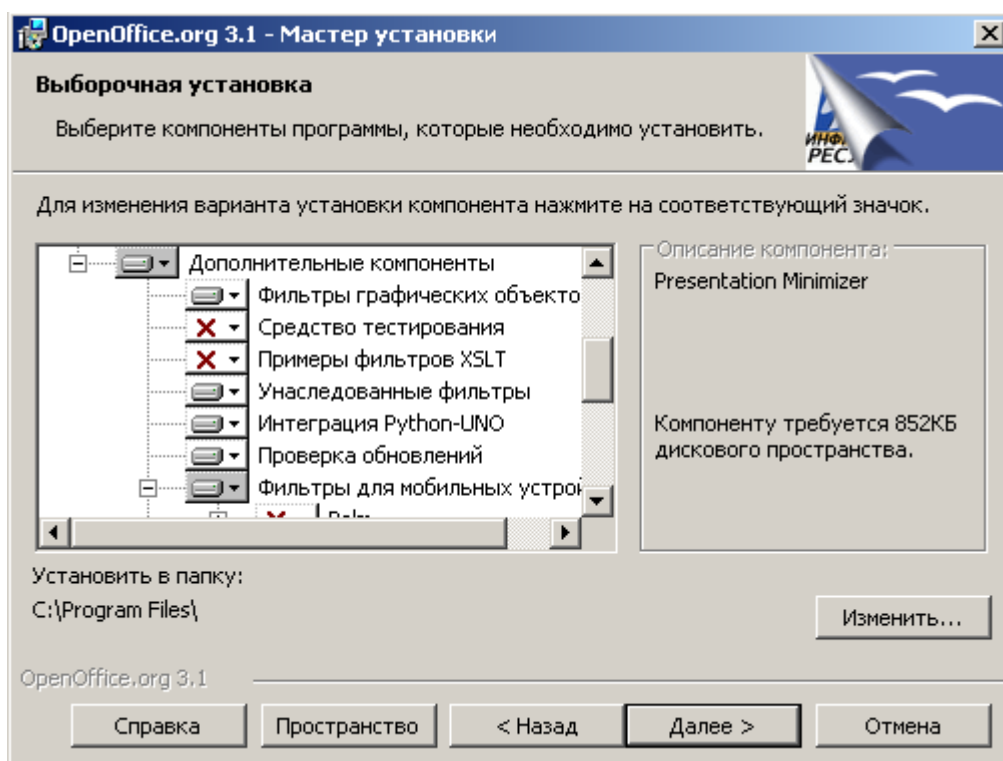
OpenOffice.org 3.1 - Мастер установки

Выборочная установка

Выберите компоненты программы, которые необходимо установить.

ИНФ
РЕС

Для изменения варианта установки компонента нажмите на соответствующий значок.

Дополнительные компоненты
Фильтры графических объекто
Средство тестирования
Примеры фильтров XSLT
Унаследованные фильтры
Интеграция Python-UNO
Проверка обновлений
Фильтры для мобильных устрой
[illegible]

Описание компонента:
Presentation Minimizer

Компоненту требуется 852КБ дискового пространства.

Установить в папку:
C:\Program Files\

Изменить...

OpenOffice.org 3.1

Справка
Пространство
< Назад
Далее >
Отмена